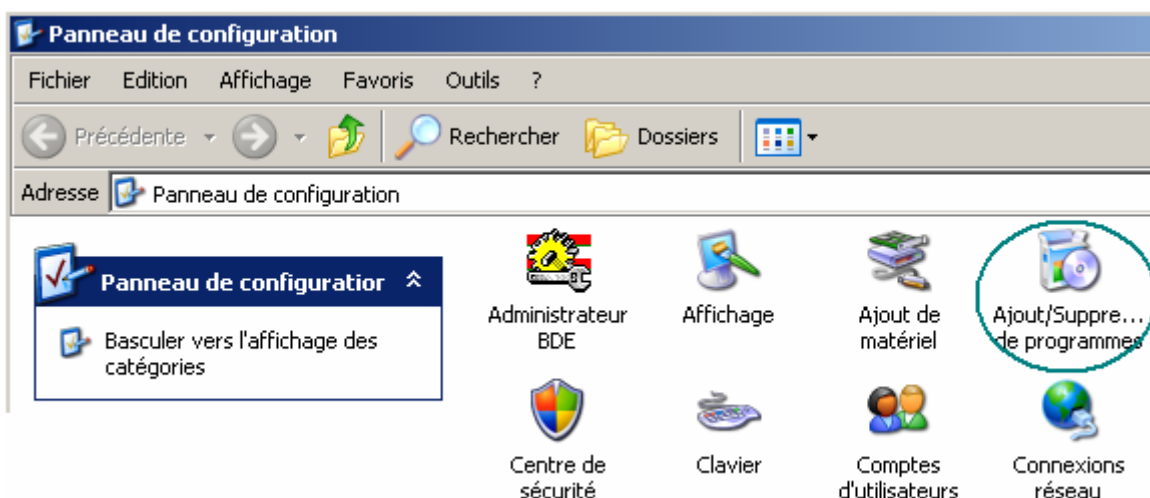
Panneau de configuration

Fichier Edition Affichage Favoris Outils ?

Précédente Rechercher Dossiers

Adresse Panneau de configuration

Panneau de configuratior

Basculer vers l'affichage des catégories

Administrateur BDE

Affichage

Ajout de matériel

Ajout/Suppre... de programmes

Centre de sécurité

Clavier

Comptes d'utilisateurs

Connexions réseau